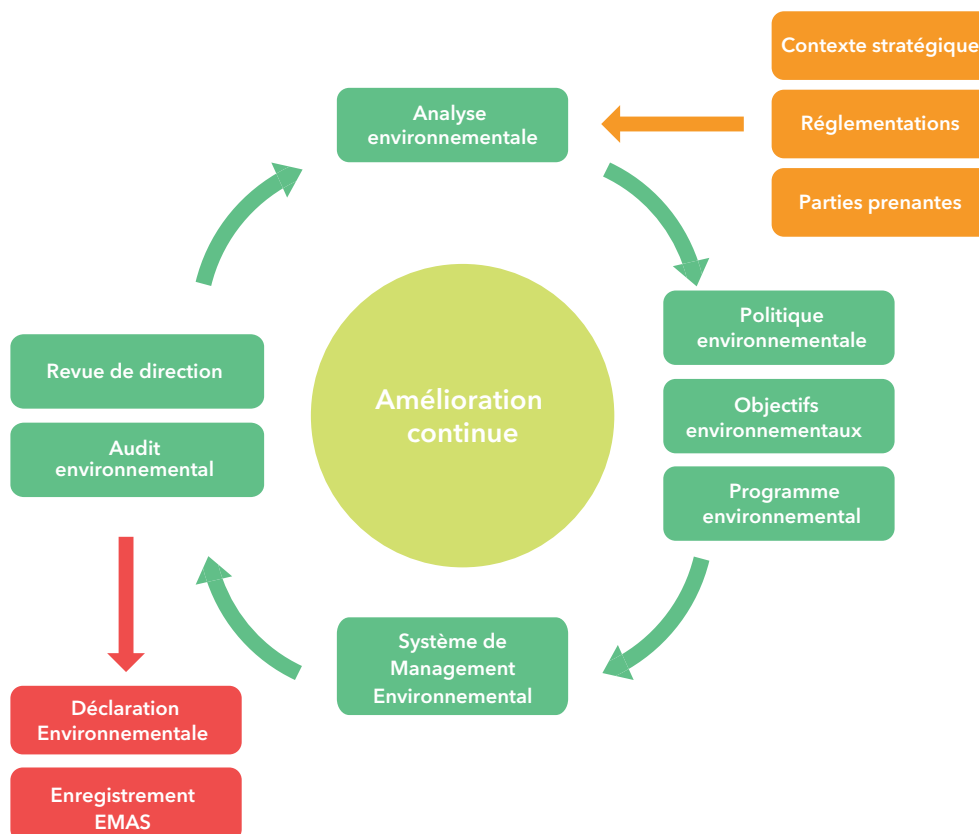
Contexte stratégique

Réglementations

Parties prenantes

Analyse environnementale

Politique environnementale

Objectifs environnementaux

Programme environnemental

Système de Management Environnemental

Revue de direction

Audit environnemental

Amélioration continue

Déclaration Environnementale

Enregistrement EMAS